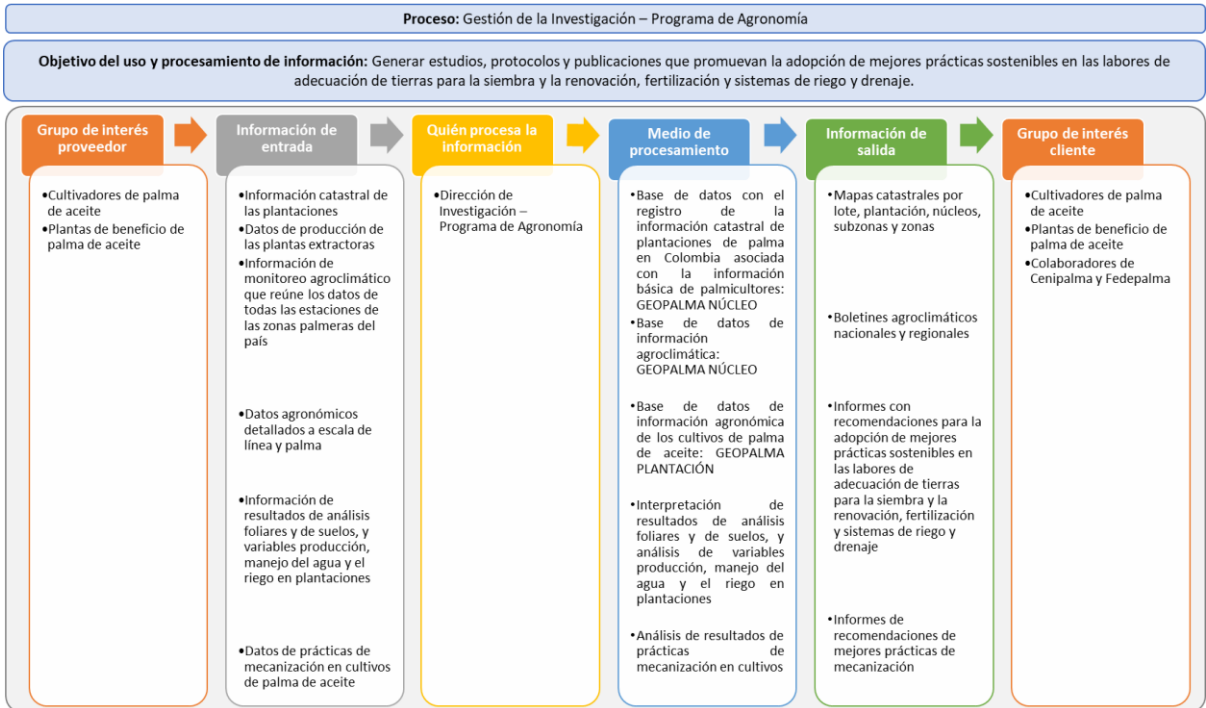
**Proceso:** Gestión de la Investigación – Programa de Agronomía

**Objetivo del uso y procesamiento de información:** Generar estudios, protocolos y publicaciones que promuevan la adopción de mejores prácticas sostenibles en las labores de adecuación de tierras para la siembra y la renovación, fertilización y sistemas de riego y drenaje.

**Grupo de interés proveedor**

•Cultivadores de palma de aceite
•Plantas de beneficio de palma de aceite

**Información de entrada**

•Información catastral de las plantaciones
•Datos de producción de las plantas extractoras
•Información de monitoreo agroclimático que reúne los datos de todas las estaciones de las zonas palmeras del país
•Datos agronómicos detallados a escala de línea y palma
•Información de resultados de análisis foliares y de suelos, y variables producción, manejo del agua y el riego en plantaciones
•Datos de prácticas de mecanización en cultivos de palma de aceite

**Quién procesa la información**

•Dirección de Investigación – Programa de Agronomía

**Medio de procesamiento**

•Base de datos con el registro de la información catastral de plantaciones de palma en Colombia asociada con la información básica de palmicultores: GEOPALMA NÚCLEO
•Base de datos de información agroclimática: GEOPALMA NÚCLEO
•Base de datos de información agronómica de los cultivos de palma de aceite: GEOPALMA PLANTACIÓN
•Interpretación de resultados de análisis foliares y de suelos, y análisis de variables producción, manejo del agua y el riego en plantaciones
•Análisis de resultados de prácticas de mecanización en cultivos

**Información de salida**

•Mapas catastrales por lote, plantación, núcleos, subzonas y zonas
•Boletines agroclimáticos nacionales y regionales
•Informes con recomendaciones para la adopción de mejores prácticas sostenibles en las labores de adecuación de tierras para la siembra y la renovación, fertilización y sistemas de riego y drenaje
•Informes de recomendaciones de mejores prácticas de mecanización

**Grupo de interés cliente**

•Cultivadores de palma de aceite
•Plantas de beneficio de palma de aceite
•Colaboradores de Cenipalma y Fedepalma